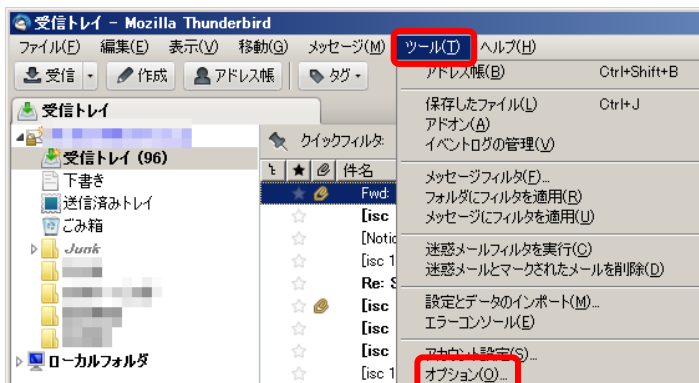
受信トレイ - Mozilla Thunderbird

ファイル(F) 編集(E) 表示(V) 移動(G) メッセージ(M) ツール(T) ヘルプ(H)

受信 作成 アドレス帳 タグ

受信トレイ

受信トレイ (96)
下書き
送信済みトレイ
ごみ箱
Junk
ローカルフォルダ

クイックフィルタ:
件名
Fwd:
[isc
[Notic
[isc 1
Re: S
[isc
[isc
[isc
[isc 1

アドレス帳(B) Ctrl+Shift+B
保存したファイル(L) Ctrl+J
アドオン(A)
イベントログの管理(V)
メッセージフィルタ(F)...
フォルダにフィルタを適用(R)
メッセージにフィルタを適用(U)
迷惑メールフィルタを実行(C)
迷惑メールとマークされたメールを削除(D)
設定とデータのインポート(M)...
エラーコンソール(E)
アカウント設定(S)...
オプション(O)...